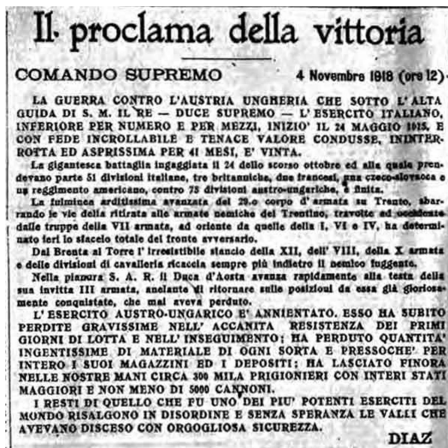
Il proclama della vittoria

COMANDO SUPREMO 4 Novembre 1918 (ore 12)

LA GUERRA CONTRO L'AUSTRIA UNGHERIA CHE SOTTO L'ALTA GUIDA DI S. M. IL RE — DUCE SUPREMO — L'ESERCITO ITALIANO, INFERIORE PER NUMERO E PER MEZZI, INIZIO' IL 24 MAGGIO 1915, E CON FEDE INCROLLABILE E TENACE VALORE CONDUSSE, ININTERROTTA ED ASPRISSIMA PER 41 MESI, E' VINTA.

La gigantesca battaglia ingaggiata il 24 dello scorso ottobre ed alla quale prendevano parte 51 divisioni italiane, tre britanniche, due francesi, una czecoslovacca e un reggimento americano, contro 73 divisioni austroungariche, è finita.

La fulminea arditissima avanzata del 29.o corpo d'armata su Trento, sbarrando le vie della ritirata alle armate nemiche del Trentino, travolte ad occidente dalle truppe della VII armata, ad oriente da quelle della I, VI e IV, ha determinato ieri lo sfacelo totale del fronte avversario.

Dal Brenta al Torre l'irresistibile slancio della XII, dell' VIII, della X armata e delle divisioni di cavalleria ricaccia sempre più indietro il nemico fuggente.

Nella pianura S. A. R. il Duca d'Aosta avanza rapidamente alla testa della sua invitta III armata, anelante di ritornare sulle posizioni da essa già gloriosamente conquistate, che mai aveva perduto.

L'ESERCITO AUSTRO-UNGARICO E' ANNIENTATO. ESSO HA SUBITO PERDITE GRAVISSIME NELL' ACCANITA RESISTENZA DEI PRIMI GIORNI DI LOTTA E NELL' INSEGUIMENTO; HA PERDUTO QUANTITA' INGENTISSIME DI MATERIALE DI OGNI SORTA E PRESSOCHE' PER INTERO I SUOI MAGAZZINI ED I DEPOSITI; HA LASCIATO FINORA NELLE NOSTRE MANI CIRCA 300 MILA PRIGIONIERI CON INTERI STATI MAGGIORI E NON MENO DI 5000 CANNONI.

I RESTI DI QUELLO CHE FU UNO DEI PIU' POTENTI ESERCITI DEL MONDO RISALGONO IN DISORDINE E SENZA SPERANZA LE VALLI CHE AVEVANO DISCESO CON ORGOGLIOSA SICUREZZA.

DIAZ